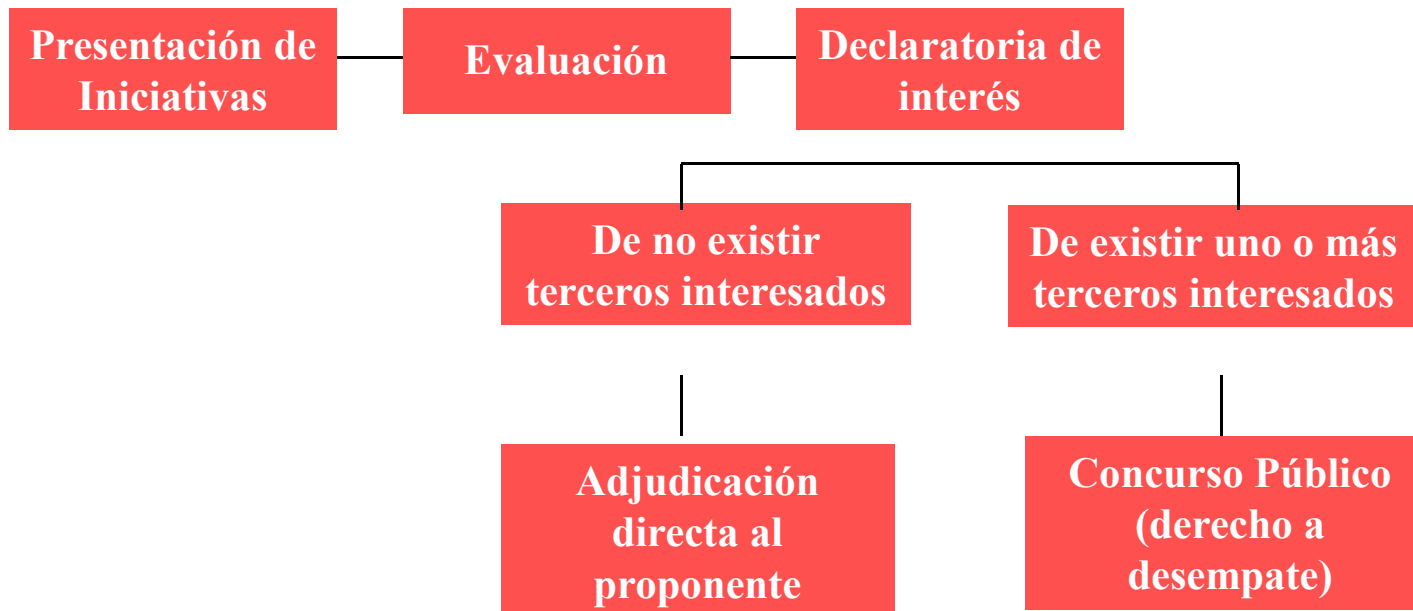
Presentación de Iniciativas

Evaluación

Declaratoria de interés

De no existir terceros interesados

De existir uno o más terceros interesados

Adjudicación directa al proponente

Concurso Público (derecho a desempate)